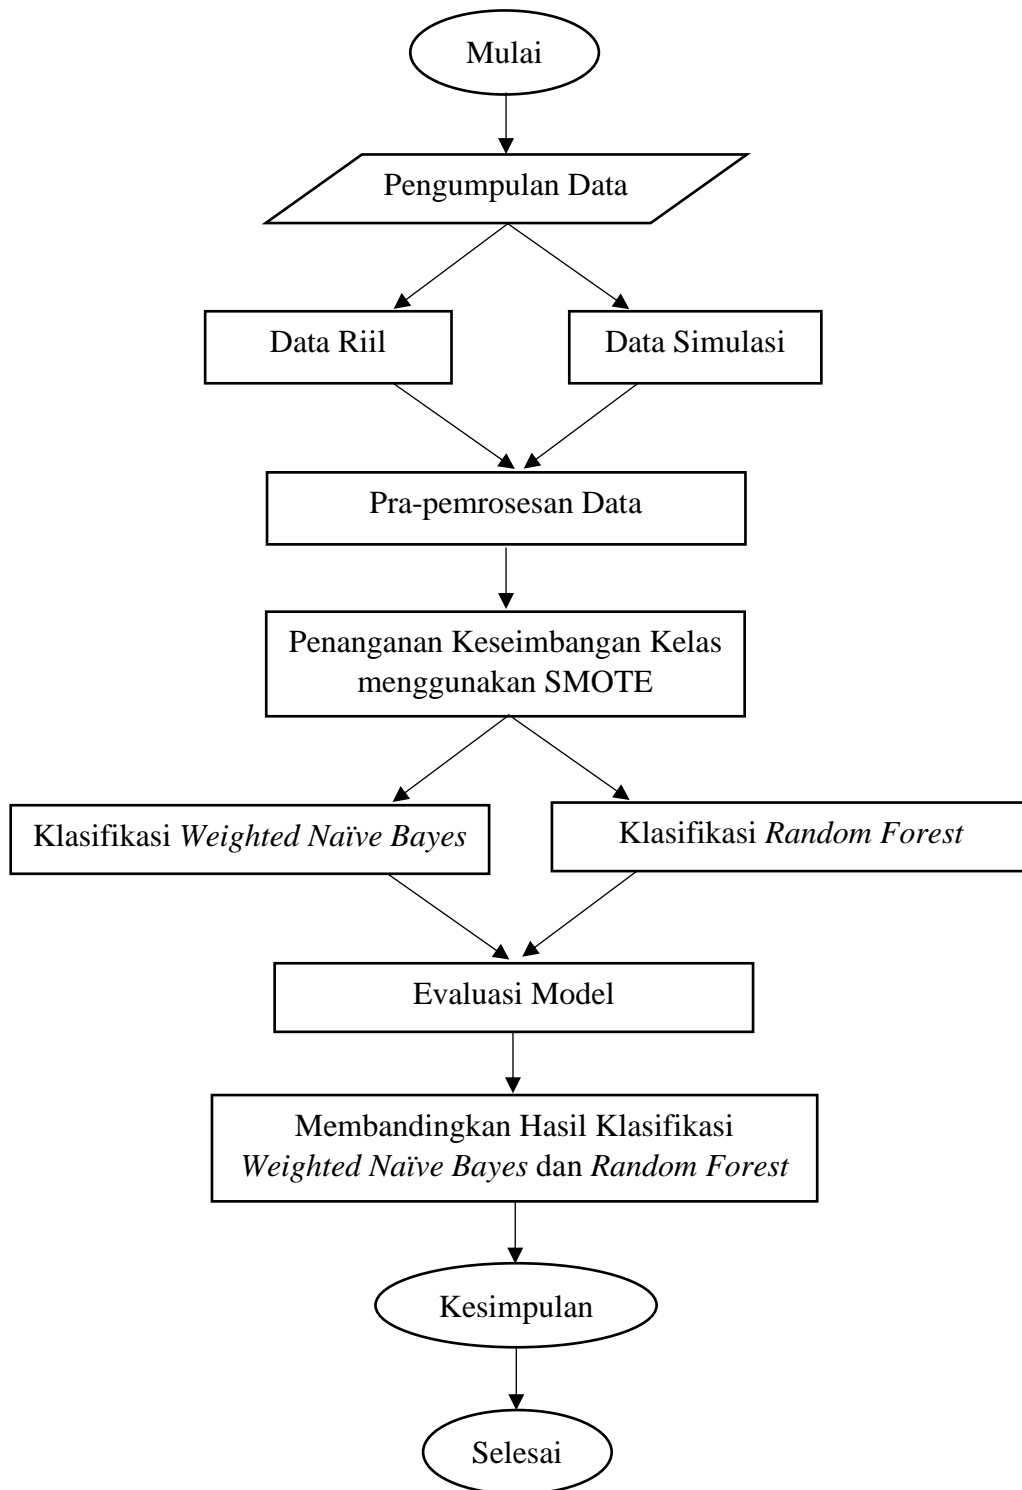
Mulai

Pengumpulan Data

Data Riil

Data Simulasi

Pra-pemrosesan Data

Penanganan Keseimbangan Kelas menggunakan SMOTE

Klasifikasi *Weighted Naïve Bayes*

Klasifikasi *Random Forest*

Evaluasi Model

Membandingkan Hasil Klasifikasi *Weighted Naïve Bayes* dan *Random Forest*

Kesimpulan

Selesai